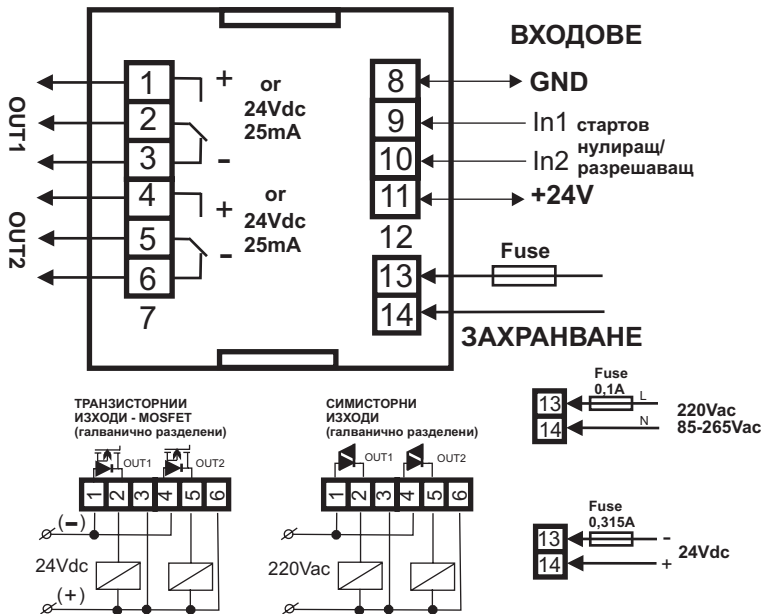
ВХОДОВЕ

OUT1

1
2
3

+ or 24Vdc 25mA -

OUT2

4
5
6

+ or 24Vdc 25mA -

7

8 GND
9 In1 стартов
10 In2 нулиращ/ разрешаващ
11 +24V
12

Fuse
13
14

ЗАХРАНВАНЕ

ТРАНЗИСТОРНИ ИЗХОДИ - MOSFET (галванично разделени)

OUT1 OUT2

1 2 3 4 5 6

(−)
24Vdc
(+)

СИМИСТОРНИ ИЗХОДИ (галванично разделени)

OUT1 OUT2

1 2 3 4 5 6

220Vac

Fuse 0,1A
L
N
13
14
220Vac 85-265Vac

Fuse 0,315A
13
14
-
+
24Vdc